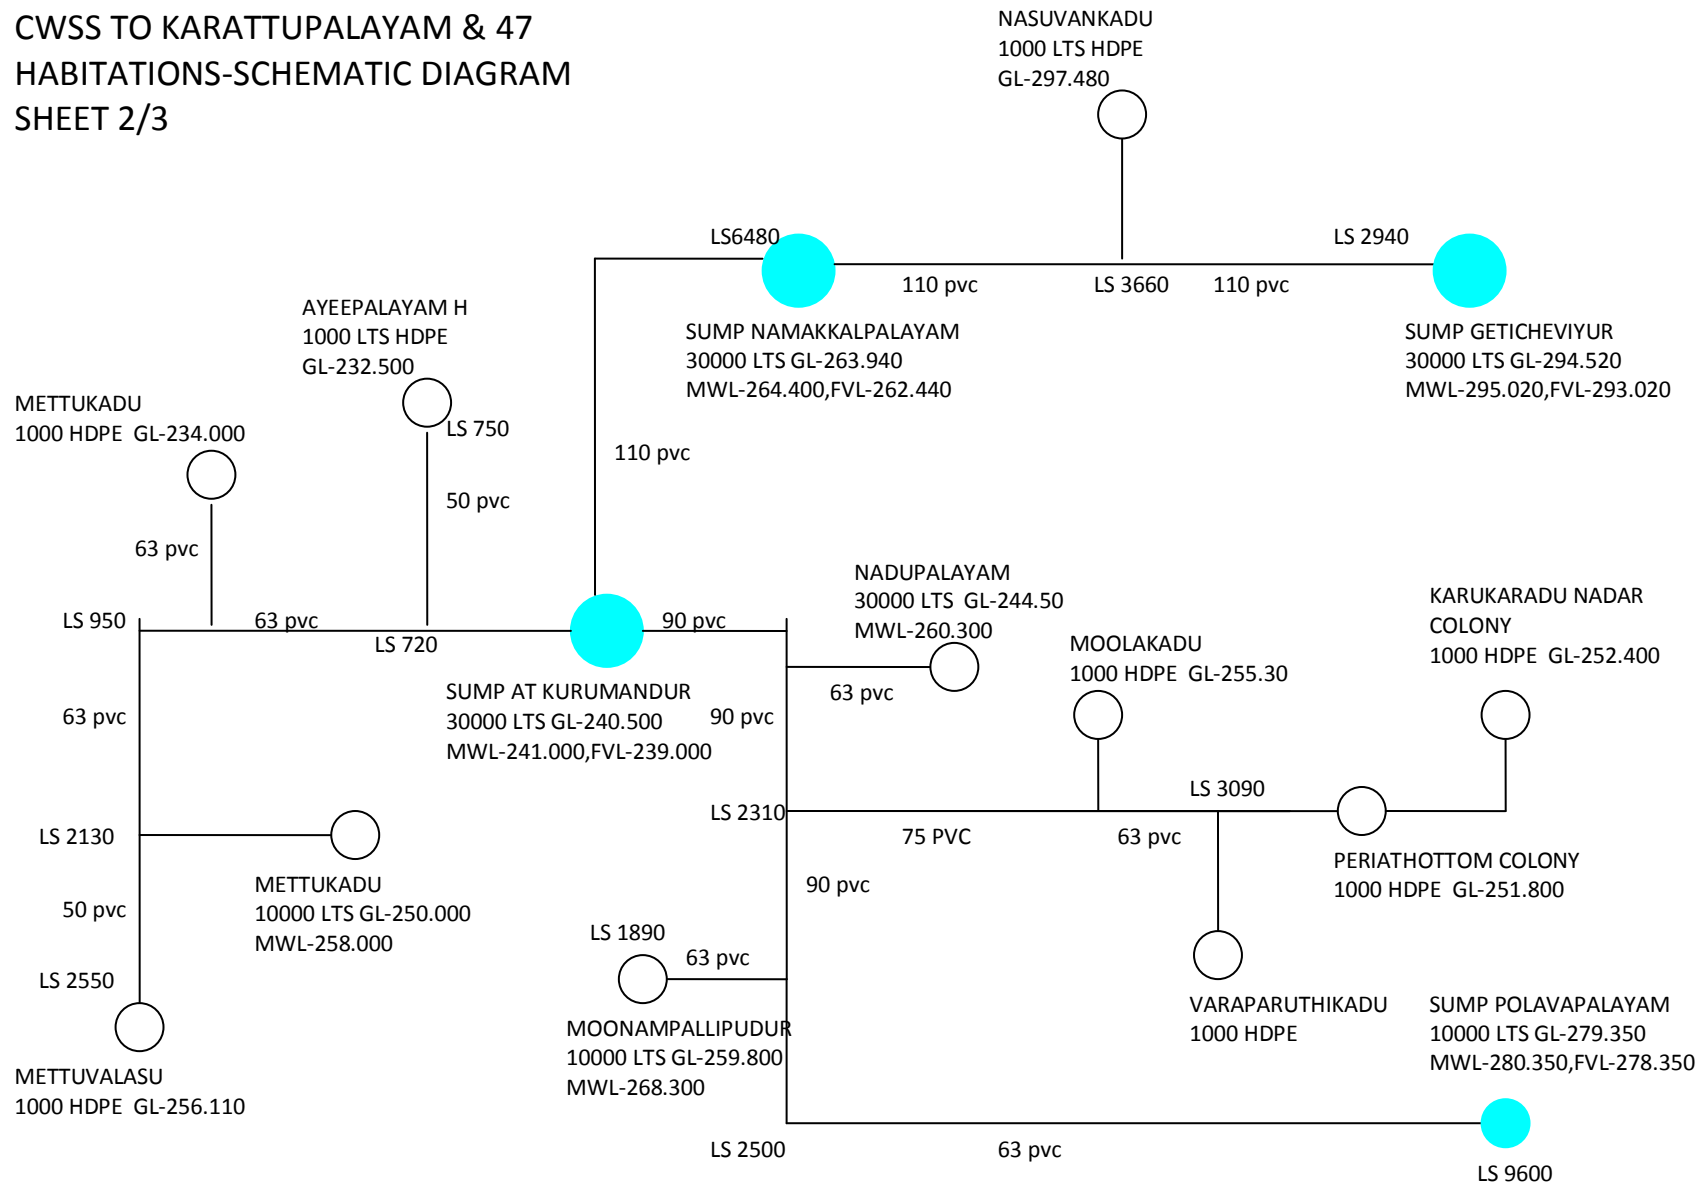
CWSS TO KARATTUPALAYAM & 47 HABITATIONS-SCHEMATIC DIAGRAM SHEET 2/3

NASUVANKADU
1000 LTS HDPE
GL-297.480

LS6480

110 pvc

LS 3660

110 pvc

LS 2940

SUMP NAMAKKALPALAYAM
30000 LTS GL-263.940
MWL-264.400,FVL-262.440

SUMP GETICHEVIYUR
30000 LTS GL-294.520
MWL-295.020,FVL-293.020

AYEEPALAYAM H
1000 LTS HDPE
GL-232.500

LS 750

METTUKADU
1000 HDPE GL-234.000

110 pvc

50 pvc

63 pvc

NADUPALAYAM
30000 LTS GL-244.50
MWL-260.300

KARUKARADU NADAR COLONY
1000 HDPE GL-252.400

LS 950

63 pvc

90 pvc

LS 720

MOOLAKADU
1000 HDPE GL-255.30

63 pvc

SUMP AT KURUMANDUR
30000 LTS GL-240.500
MWL-241.000,FVL-239.000

63 pvc

90 pvc

LS 3090

LS 2310

LS 2130

75 PVC

63 pvc

PERIATHOTTOM COLONY
1000 HDPE GL-251.800

METTUKADU
10000 LTS GL-250.000
MWL-258.000

90 pvc

50 pvc

LS 1890

63 pvc

LS 2550

VARAPARUTHIKADU
1000 HDPE

SUMP POLAVAPALAYAM
10000 LTS GL-279.350
MWL-280.350,FVL-278.350

MOONAMPALLIPUDUR
10000 LTS GL-259.800
MWL-268.300

METTUVALASU
1000 HDPE GL-256.110

LS 2500

63 pvc

LS 9600